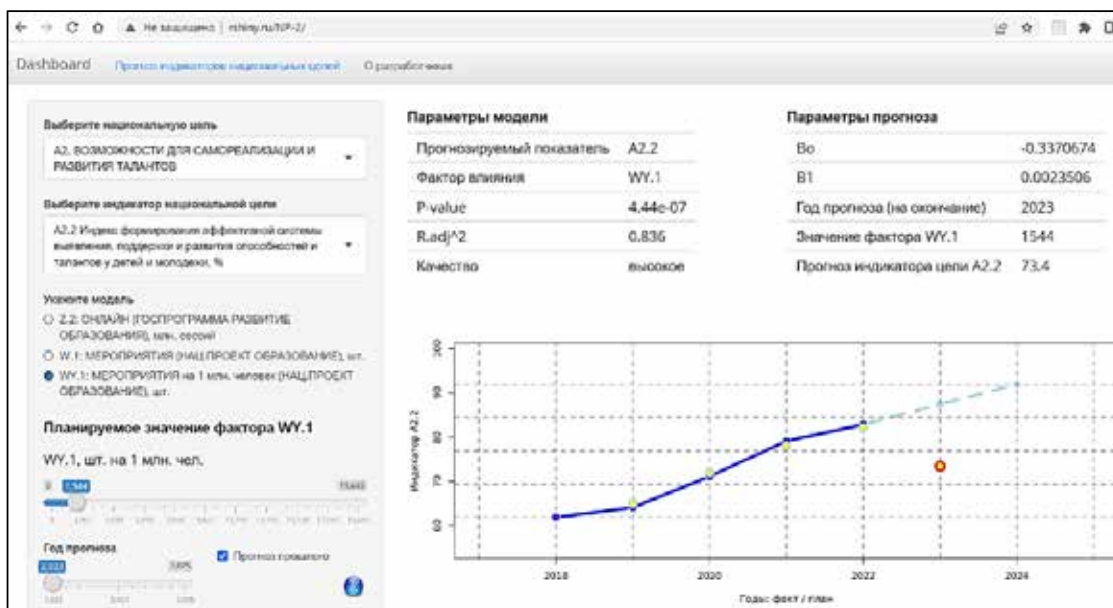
Не защищено | rshiny.ru/NP-2/

Dashboard Прогноз индикаторов национальных целей О разработчиках

Выберите национальную цель

А2. ВОЗМОЖНОСТИ ДЛЯ САМОРЕАЛИЗАЦИИ И РАЗВИТИЯ ТАЛАНТОВ

Выберите индикатор национальной цели

А2.2 Индекс формирования эффективной системы выявления, поддержки и развития способностей и талантов у детей и молодежи, %

Укажите модель

Z.2: ОНЛАЙН (ГОСПРОГРАММА РАЗВИТИЕ ОБРАЗОВАНИЯ), млн. сессий

W.1: МЕРОПРИЯТИЯ (НАЦ.ПРОЕКТ ОБРАЗОВАНИЕ), шт.

WY.1: МЕРОПРИЯТИЯ на 1 млн. человек (НАЦ.ПРОЕКТ ОБРАЗОВАНИЕ), шт.

Планируемое значение фактора WY.1

WY.1, шт. на 1 млн. чел.

1 544

Год прогноза

2023

Прогноз показателя

Параметры модели

| Прогнозируемый показатель | А2.2 |
|---|---|
| Фактор влияния | WY.1 |
| P-value | 4.44e-07 |
| R.adj^2 | 0.836 |
| Качество | высокое |

Параметры прогноза

| B0 | -0.3370674 |
|---|---|
| B1 | 0.0023506 |
| Год прогноза (на окончание) | 2023 |
| Значение фактора WY.1 | 1544 |
| Прогноз индикатора цели А2.2 | 73.4 |

Индикатор А2.2

60 70 80 90 100

2018 2020 2022 2024

Годы: факт / план